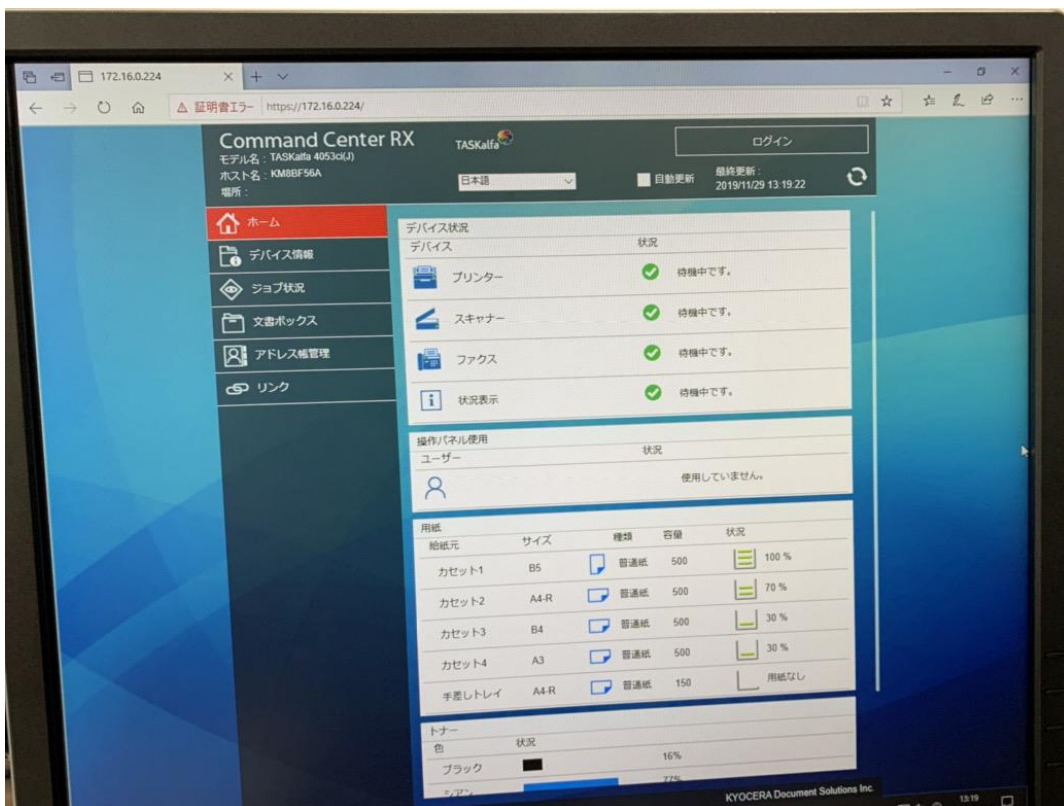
172.16.0.224

証明書エラー https://172.16.0.224/

Command Center RX
モデル名：TASKalfa 4053ci(J)
ホスト名：KM8BF56A
場所：

TASKalfa

日本語

自動更新

最終更新：
2019/11/29 13:19:22

ログイン

ホーム
デバイス情報
ジョブ状況
文書ボックス
アドレス帳管理
リンク

デバイス状況
| デバイス | 状況 |
|---|---|
| プリンター | 待機中です。 |
| スキャナー | 待機中です。 |
| ファクス | 待機中です。 |
| 状況表示 | 待機中です。 |

操作パネル使用
| ユーザー | 状況 |
|---|---|
| | 使用していません。 |

用紙
| 給紙元 | サイズ | 種類 | 容量 | 状況 |
|---|---|---|---|---|
| カセット1 | B5 | 普通紙 | 500 | 100 % |
| カセット2 | A4-R | 普通紙 | 500 | 70 % |
| カセット3 | B4 | 普通紙 | 500 | 30 % |
| カセット4 | A3 | 普通紙 | 500 | 30 % |
| 手差しトレイ | A4-R | 普通紙 | 150 | 用紙なし |

トナー
| 色 | 状況 |
|---|---|
| ブラック | 16% |
| シアン | 77% |

KYOCERA Document Solutions Inc.

13:19